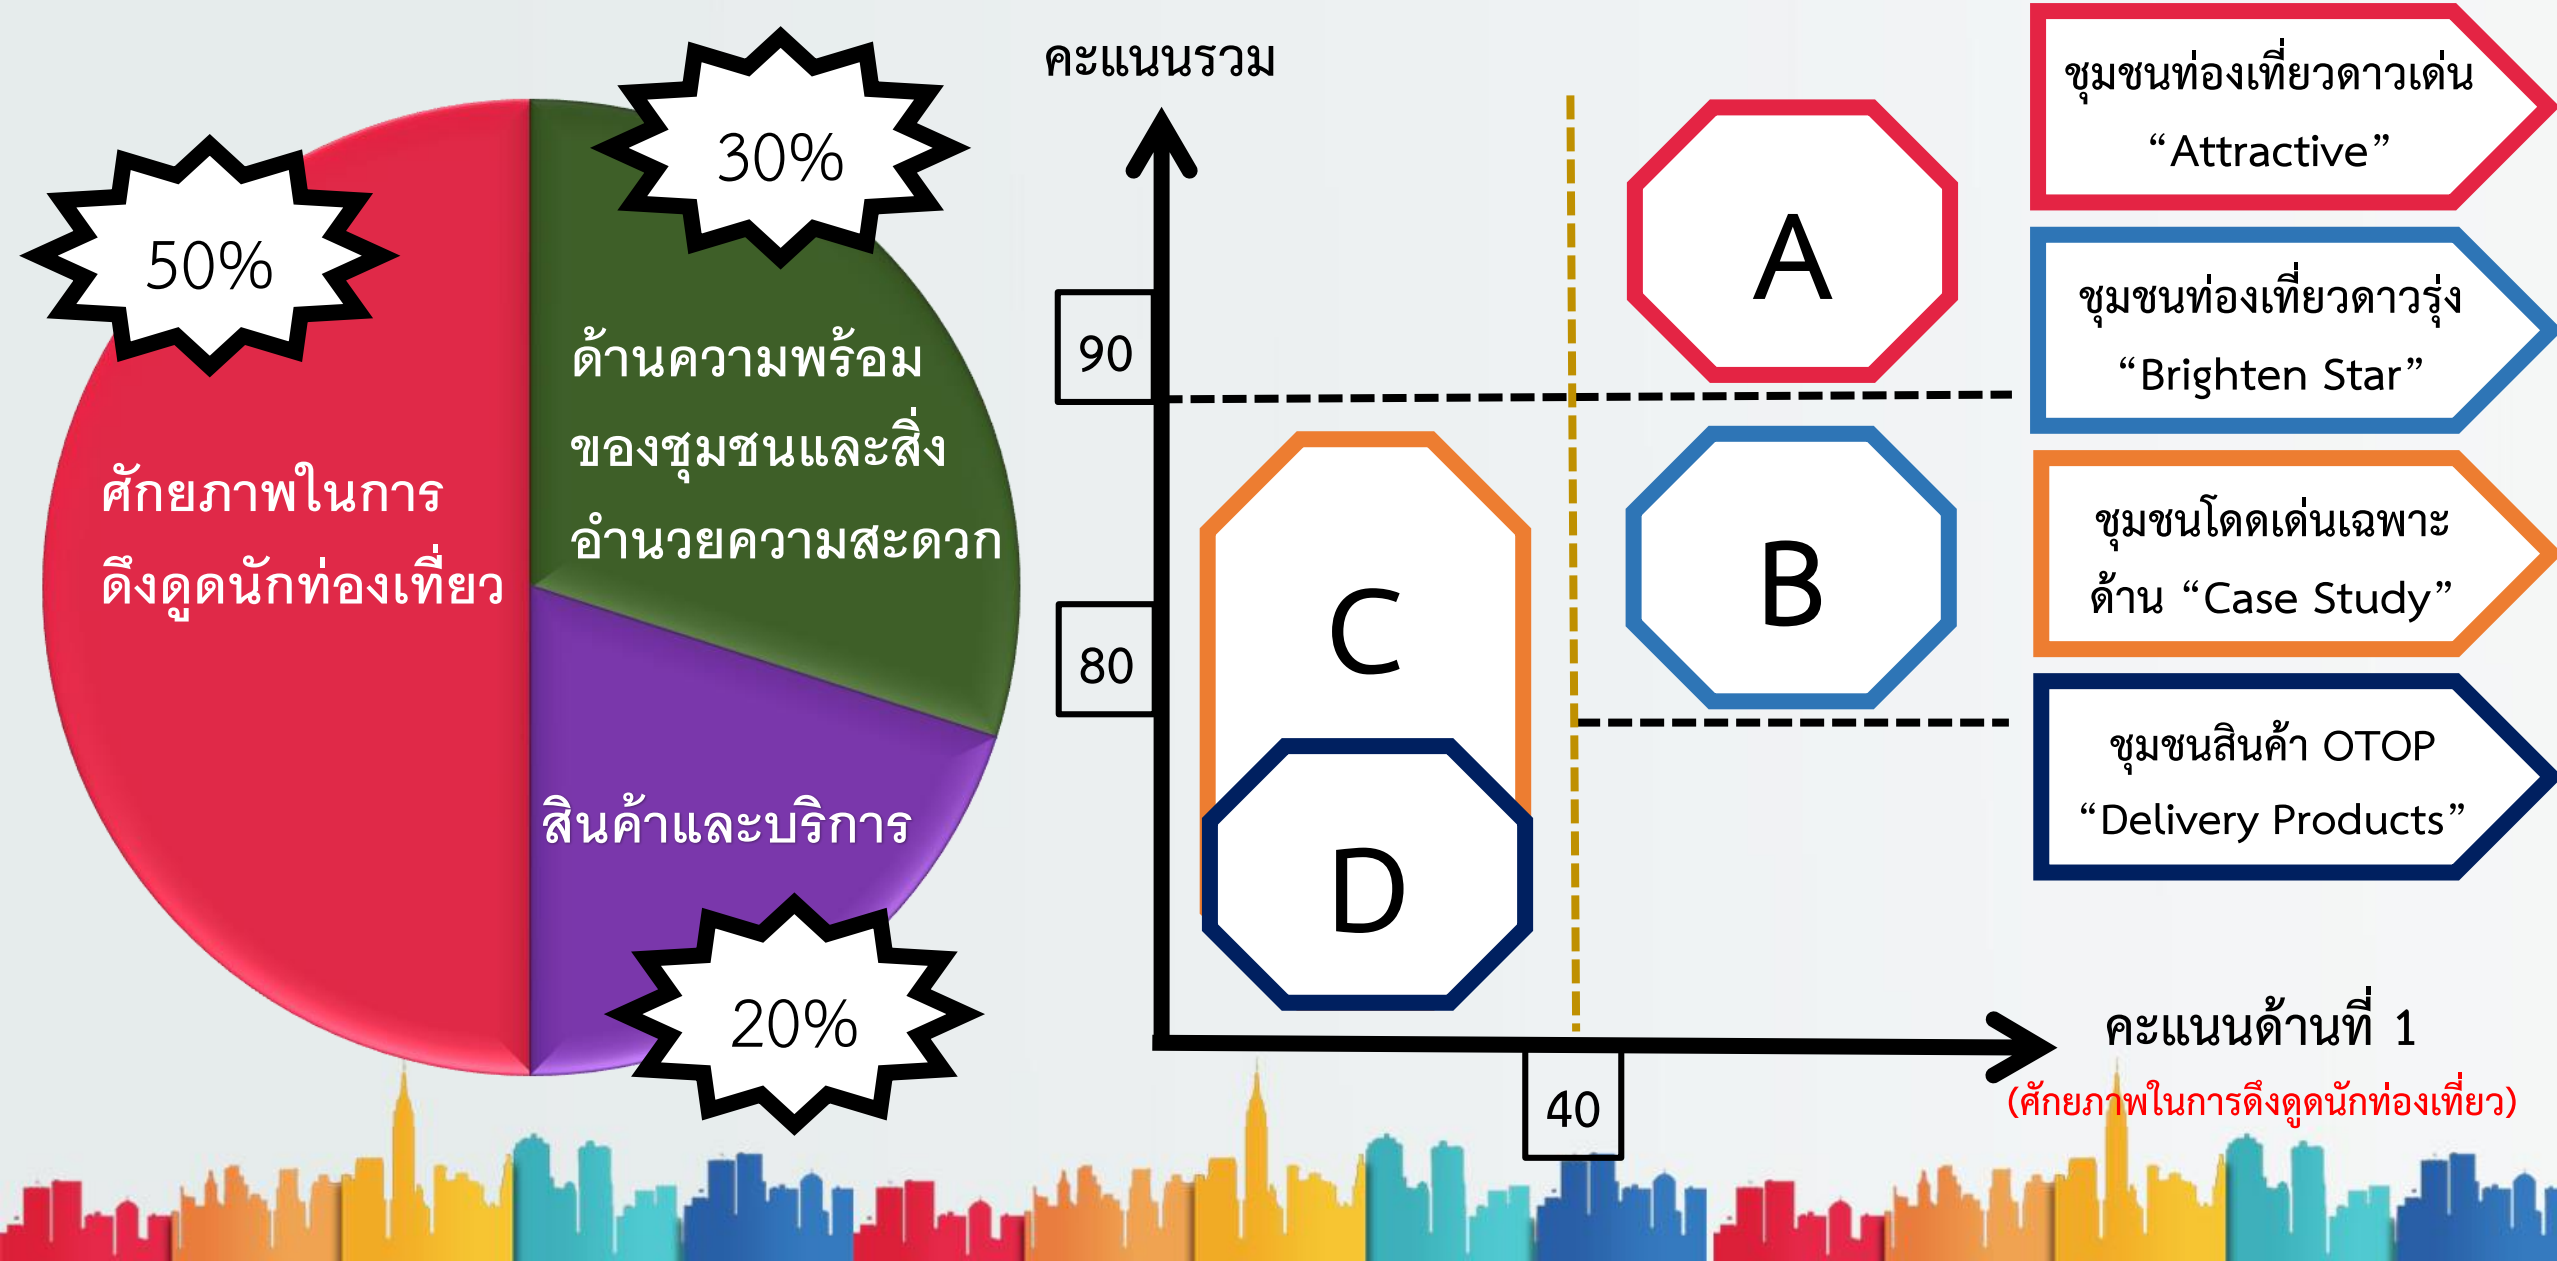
50%

30%

ศักยภาพในการดึงดูดนักท่องเที่ยว

ด้านความพร้อมของชุมชนและสิ่งอำนวยความสะดวก

สินค้าและบริการ

20%

คะแนนรวม

90

80

40

A

B

C

D

คะแนนด้านที่ 1
(ศักยภาพในการดึงดูดนักท่องเที่ยว)

ชุมชนท่องเที่ยวดาวเด่น
“Attractive”

ชุมชนท่องเที่ยวดาวรุ่ง
“Brighten Star”

ชุมชนโดดเด่นเฉพาะด้าน “Case Study”

ชุมชนสินค้า OTOP
“Delivery Products”